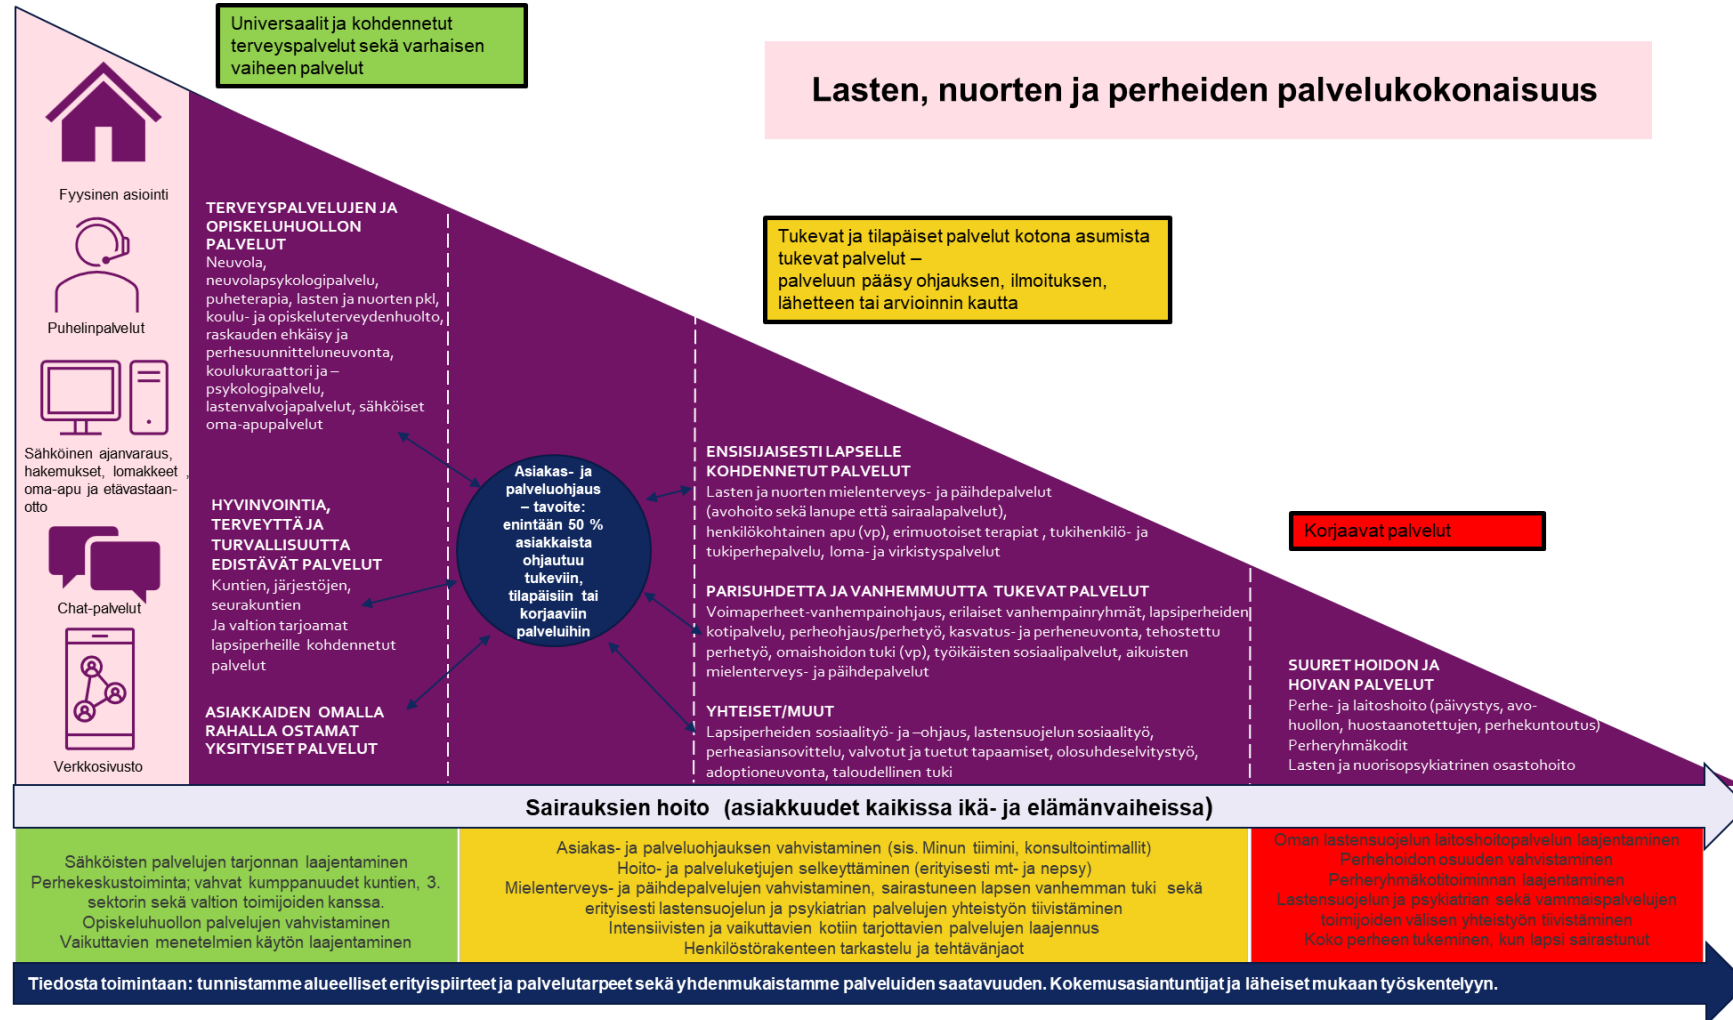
Universaalit ja kohdennetut terveyspalvelut sekä varhaisen vaiheen palvelut

Lasten, nuorten ja perheiden palvelukokonaisuus

Fyysinen asiointi

Puhelinpalvelut

Sähköinen ajanvaraus, hakemukset, lomakkeet, oma-apu ja etävastaanotto

Chat-palvelut

Verkkosivusto

TERVEYSPALVELUJEN JA OPISKELUHUOLLON PALVELUT
Neuvola, neuvolapsykologipalvelu, puheterapia, lasten ja nuorten pkl, koulu- ja opiskeluterveydenhuolto, raskauden ehkäisy ja perhesuunnitteluneuvonta, koulukuraattori ja –psykologipalvelu, lastenvalvojapalvelut, sähköiset oma-apupalvelut

HYVINVOINTIA, TERVEYTTÄ JA TURVALLISUUTTA EDISTÄVÄT PALVELUT
Kuntien, järjestöjen, seurakuntien
Ja valtion tarjoamat lapsiperheille kohdennetut palvelut

ASIAKKAIDEN OMALLA RAHALLA OSTAMAT YKSITYISET PALVELUT

Asiakas- ja palveluohjaus – tavoite: enintään 50 % asiakkaista ohjautuu tukeviin, tilapäisiin tai korjaaviin palveluihin

Tukevat ja tilapäiset palvelut kotona asumista tukevat palvelut – palveluun pääsy ohjauksen, ilmoituksen, lähetteen tai arvioinnin kautta

ENSISIJAISESTI LAPSELLE KOHDENNETUT PALVELUT
Lasten ja nuorten mielenterveys- ja päihdepalvelut (avohoito sekä lanupe että sairaalapalvelut), henkilökohtainen apu (vp), erimuotoiset terapiat , tukihenkilö- ja tukiperhepalvelu, loma- ja virkistyspalvelut

PARISUHDETTA JA VANHEMMUUTTA TUKEVAT PALVELUT
Voimaperheet-vanhempainohjaus, erilaiset vanhempainryhmät, lapsiperheiden kotipalvelu, perheohjaus/perhetyö, kasvatus- ja perheneuvonta, tehostettu perhetyö, omaishoidon tuki (vp), työikäisten sosiaalipalvelut, aikuisten mielenterveys- ja päihdepalvelut

YHTEISET/MUUT
Lapsiperheiden sosiaalityö- ja –ohjaus, lastensuojelun sosiaalityö, perheasiansovittelu, valvotut ja tuetut tapaamiset, olosuhdeselvitystyö, adoptioneuvonta, taloudellinen tuki

Korjaavat palvelut

SUURET HOIDON JA HOIVAN PALVELUT
Perhe- ja laitoshoito (päivystys, avohuollon, huostaanotettujen, perhekuntoutus)
Perheryhmäkodit
Lasten ja nuorisopsykiatrinen osastohoito

Sairauksien hoito (asiakkuudet kaikissa ikä- ja elämänvaiheissa)

Sähköisten palvelujen tarjonnan laajentaminen
Perhekeskustoiminta; vahvat kumppanuudet kuntien, 3. sektorin sekä valtion toimijoiden kanssa.
Opiskeluhuollon palvelujen vahvistaminen
Vaikuttavien menetelmien käytön laajentaminen

Asiakas- ja palveluohjauksen vahvistaminen (sis. Minun tiimini, konsultointimallit)
Hoito- ja palveluketjujen selkeyttäminen (erityisesti mt- ja nepsy)
Mielenterveys- ja päihdepalvelujen vahvistaminen, sairastuneen lapsen vanhemman tuki sekä erityisesti lastensuojelun ja psykiatrian palvelujen yhteistyön tiivistäminen
Intensiivisten ja vaikuttavien kotiin tarjottavien palvelujen laajennus
Henkilöstörakenteen tarkastelu ja tehtävänjaot

Oman lastensuojelun laitoshoitopalvelun laajentaminen
Perhehoidon osuuden vahvistaminen
Perheryhmäkotitoiminnan laajentaminen
Lastensuojelun ja psykiatrian sekä vammaispalvelujen toimijoiden välisen yhteistyön tiivistäminen
Koko perheen tukeminen, kun lapsi sairastunut

Tiedosta toimintaan: tunnistamme alueelliset erityispiirteet ja palvelutarpeet sekä yhdenmukaistamme palveluiden saatavuuden. Kokemusasiantuntijat ja läheiset mukaan työskentelyyn.